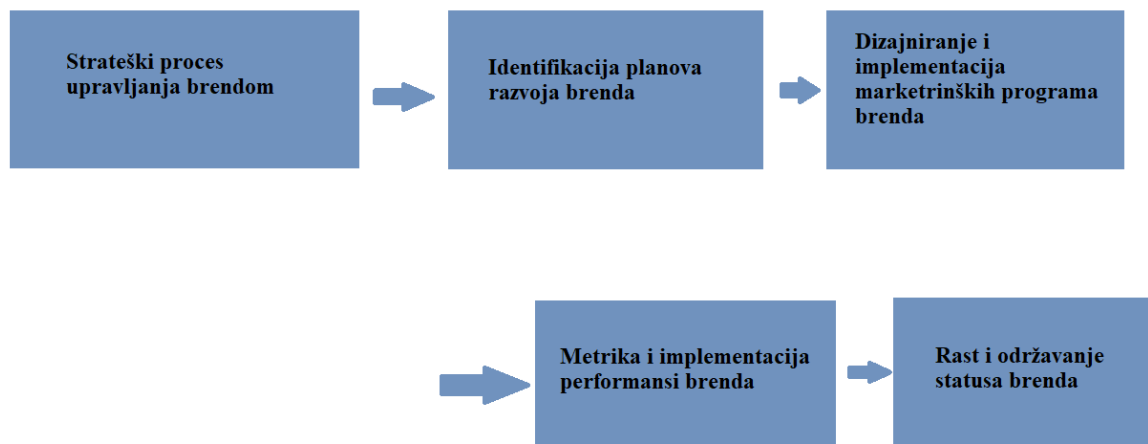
Strateški proces upravljanja brendom

Identifikacija planova razvoja brenda

Dizajniranje i implementacija marketrinških programa brenda

Metrika i implementacija performansi brenda

Rast i održavanje statusa brenda